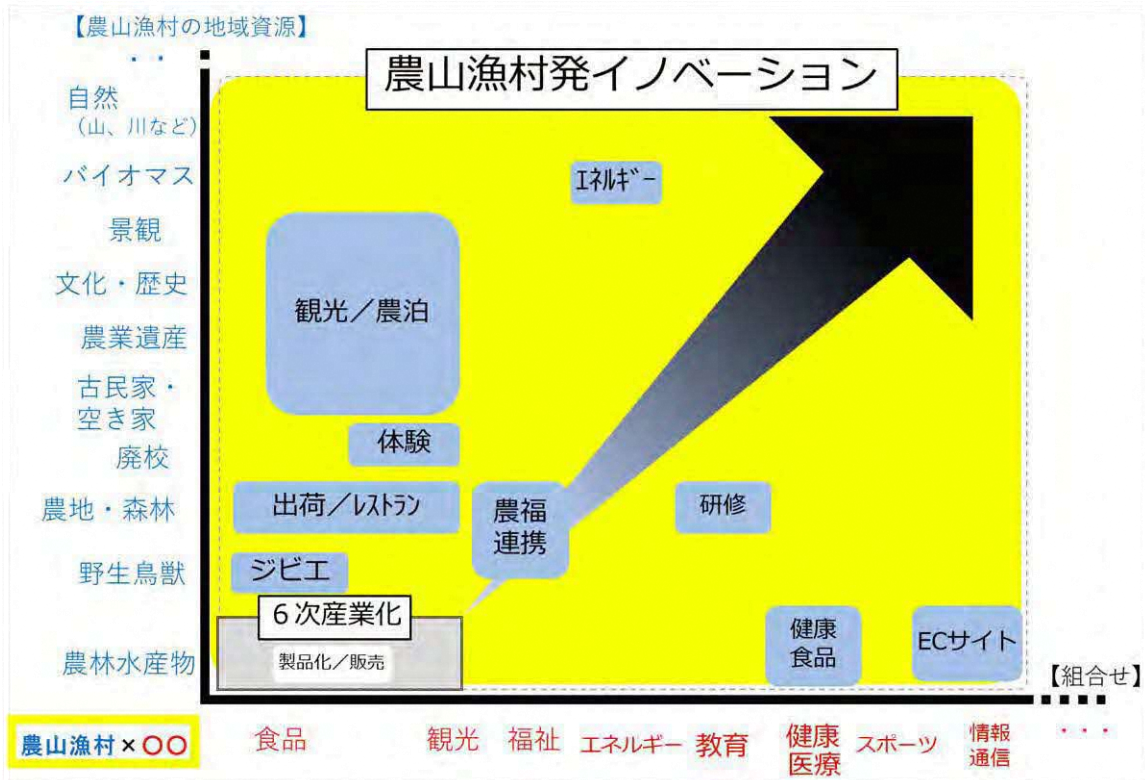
【農山漁村の地域資源】
・・
自然
（山、川など）
バイオマス
景観
文化・歴史
農業遺産
古民家・
空き家
廃校
農地・森林
野生鳥獣
農林水産物

農山漁村発イノベーション

エネルギー
観光／農泊
体験
出荷／レストラン
農福
連携
研修
ジビエ
６次産業化
製品化／販売
健康
食品
ECサイト

【組合せ】

農山漁村×〇〇
食品
観光
福祉
エネルギー
教育
健康
医療
スポーツ
情報
通信
・・・